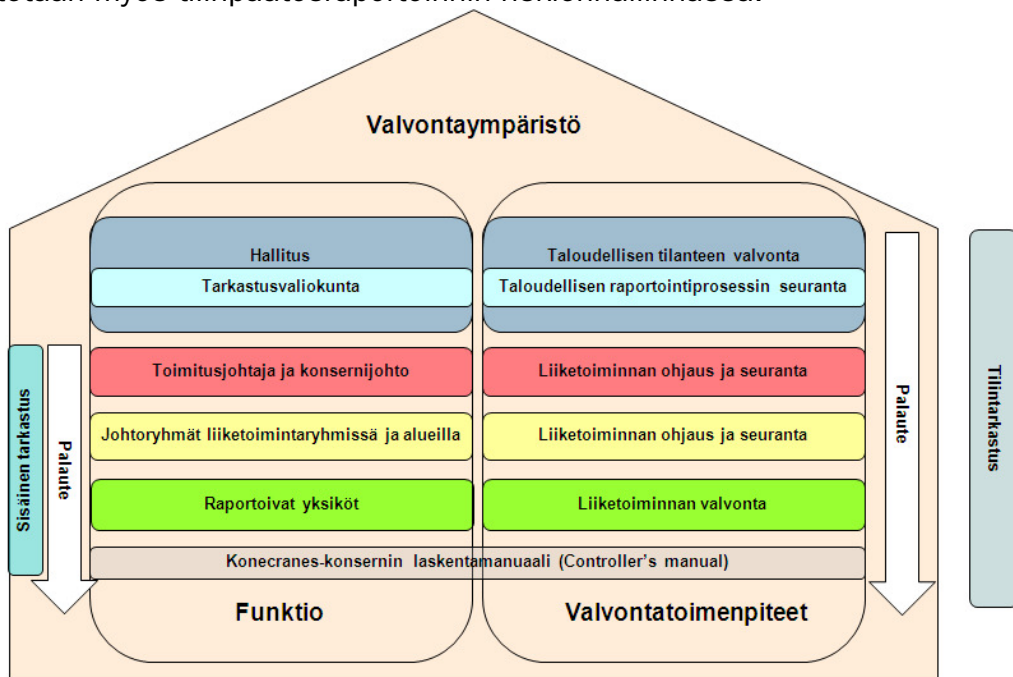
Valvontaympäristö

Hallitus

Tarkastusvaliokunta

Toimitusjohtaja ja konsernijohto

Johtoryhmät liiketoimintaryhmissä ja alueilla

Raportoivat yksiköt

Taloudellisen tilanteen valvonta

Taloudellisen raportointiprosessin seuranta

Liiketoiminnan ohjaus ja seuranta

Liiketoiminnan ohjaus ja seuranta

Liiketoiminnan valvonta

Konecranes-konsernin laskentamanuaali (Controller's manual)

Sisäinen tarkastus

Palaute

Palaute

Tilintarkastus

Funktio

Valvontatoimenpiteet